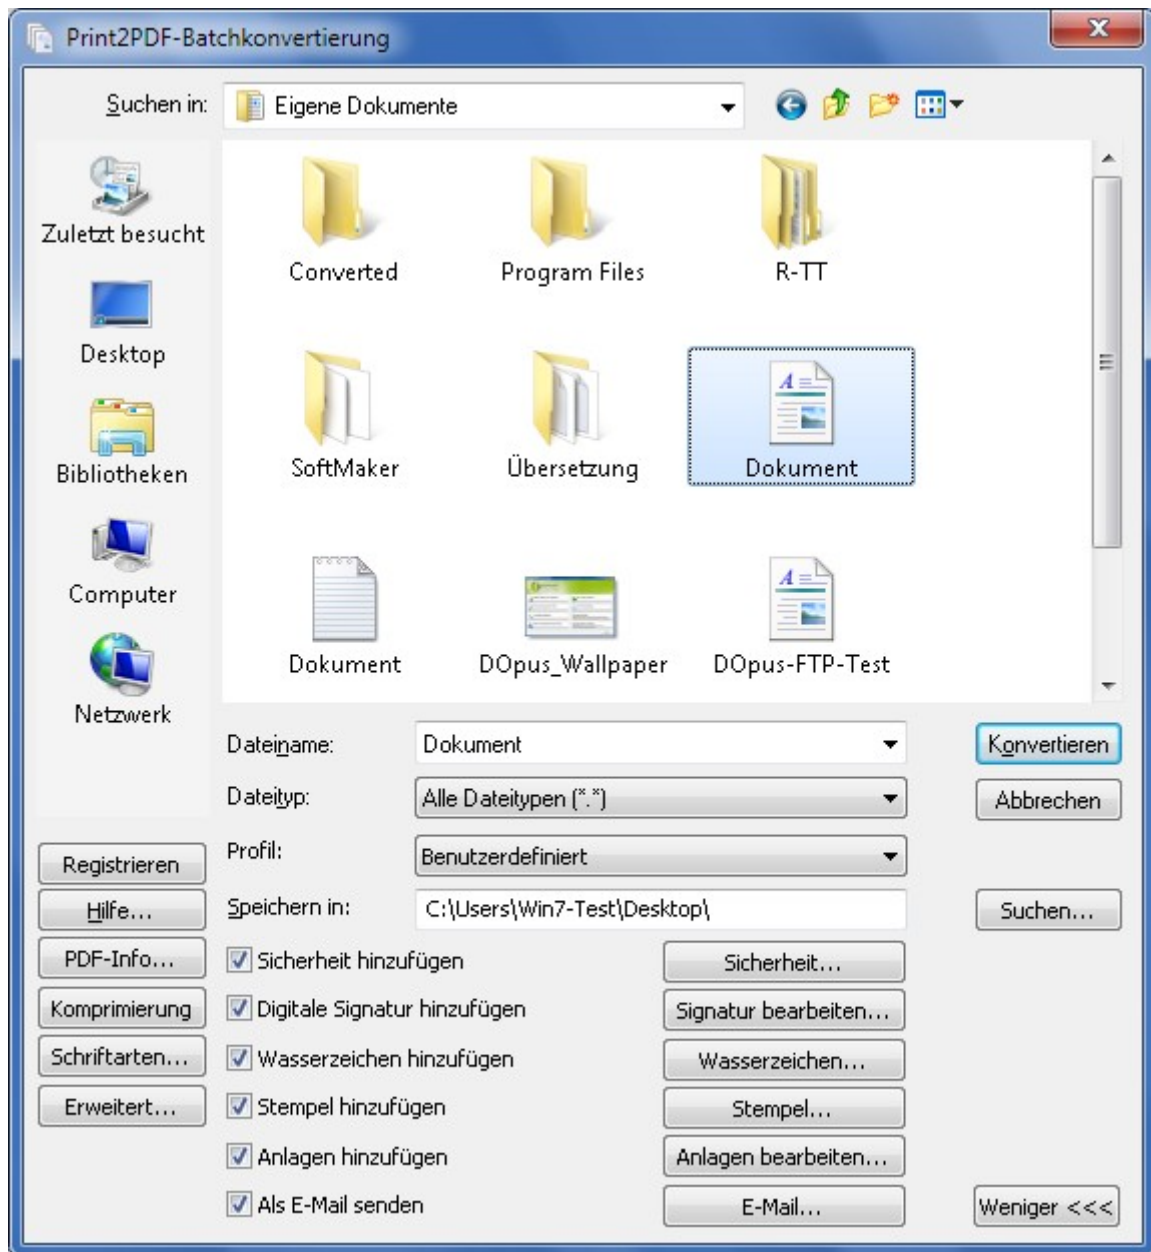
Print2PDF-Batchkonvertierung

Suchen in: Eigene Dokumente

Zuletzt besucht
Desktop
Bibliotheken
Computer
Netzwerk

Converted
Program Files
R-TT
SoftMaker
Übersetzung
Dokument
Dokument
DOpus_Wallpaper
DOpus-FTP-Test

Dateiname: Dokument
Dateityp: Alle Dateitypen (*.*)
Profil: Benutzerdefiniert
Speichern in: C:\Users\Win7-Test\Desktop\

Konvertieren
Abbrechen
Suchen...

Registrieren
Hilfe...
PDF-Info...
Komprimierung
Schriftarten...
Erweitert...

Sicherheit hinzufügen
Digitale Signatur hinzufügen
Wasserzeichen hinzufügen
Stempel hinzufügen
Anlagen hinzufügen
Als E-Mail senden

Sicherheit...
Signatur bearbeiten...
Wasserzeichen...
Stempel...
Anlagen bearbeiten...
E-Mail...

Weniger <<<